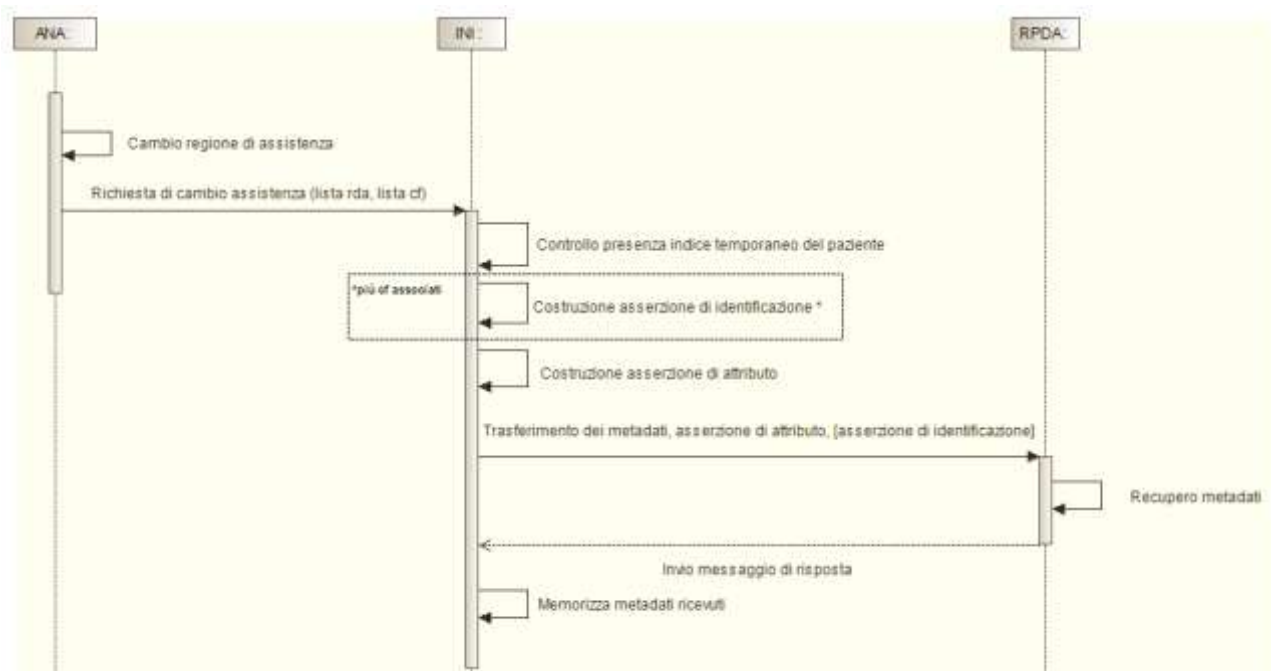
ANA:

INI:

RPDA:

Cambio regione di assistenza

Richiesta di cambio assistenza (lista rda, lista cf)

Controllo presenza indice temporaneo del paziente

*più cf associati

Costruzione asserzione di identificazione *

Costruzione asserzione di attributo

Trasferimento dei metadati, asserzione di attributo, [asserzione di identificazione]

Recupero metadati

Invio messaggio di risposta

Memorizza metadati ricevuti